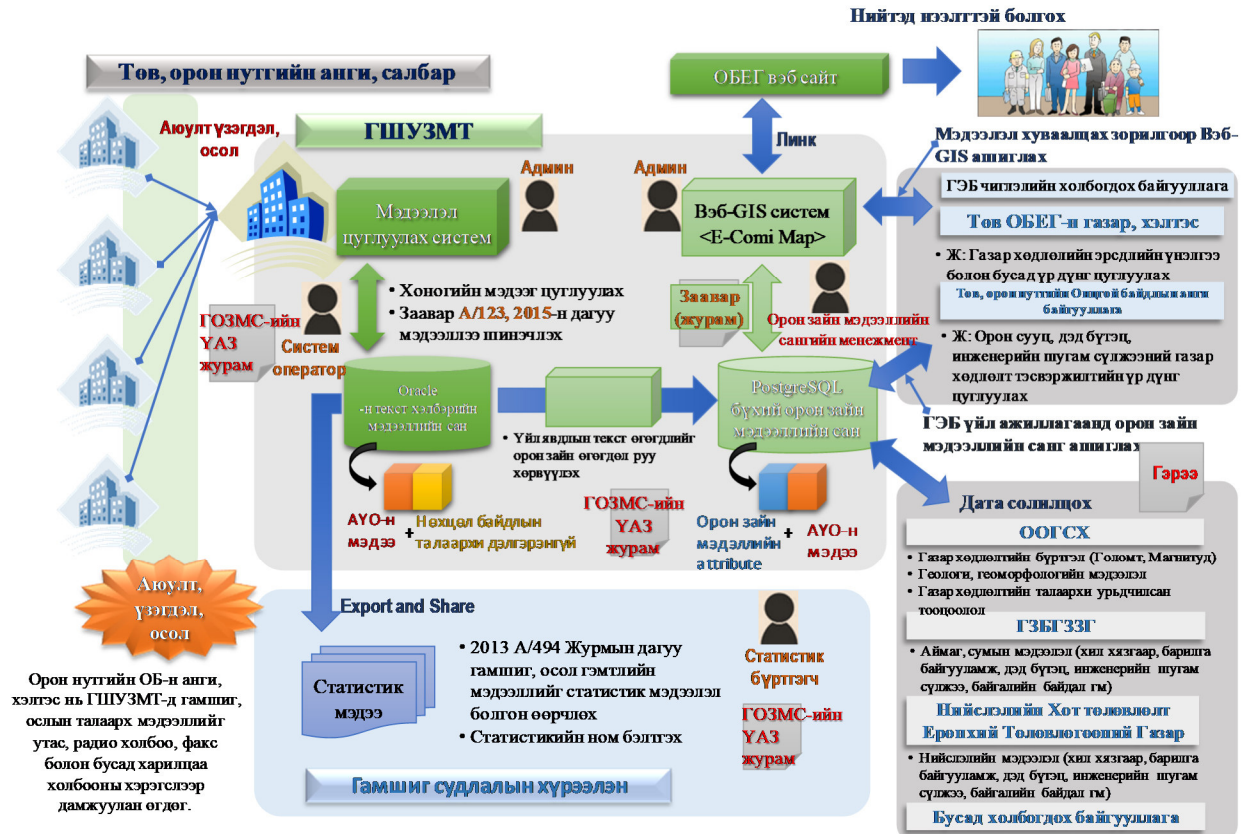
Нийтэд нээлттэй болгох

Төв, орон нутгийн анги, салбар

ОБЕГ вэб сайт

Аюулт үзэгдэл, осол

ГШУЗМТ

Линк

Мэдээлэл хуваалцах зорилгоор Вэб-GIS ашиглах

Админ

Админ

Мэдээлэл цуглуулах систем

Вэб-GIS систем <E-Comi Map>

ГЭБ чиглэлийн холбогдох байгууллага

Төв ОБЕГ-н газар, хэлтэс

Ж: Газар хөдлөлийн эрсдлийн үнэлгээ болон бусад үр дүнг цуглуулах

Төв, орон нутгийн Онцгой байдлын анги байгууллага

Ж: Орон сууц, дэд бүтэц, инженерийн шугам сүлжээний газар хөдлөлт тэсвэржилтийн үр дүнг цуглуулах

ГЭБ үйл ажиллагаанд орон зайн мэдээллийн санг ашиглах

Хоногийн мэдээг цуглуулах

Заавар А/123, 2015-н дагуу мэдээллээ шинэчлэх

ГОЗМС-ийн ҮАЗ журам

Систем оператор

Заавар (журам)

Орон зайн мэдээллийн сангийн менежмент

Oracle -н текст хэлбэрийн мэдээллийн сан

PostgreSQL бүхий орон зайн мэдээллийн сан

Үйлявдлын текст өгөгдлийг орон зайн өгөгдөл руу хөрвүүлэх

Гэрээ

АҮО-н мэдээ

Нөхцөл байдлын талаарх дэлгэрэнгүй

ГОЗМС-ийн ҮАЗ журам

Орон зайн мэдээллийн attribute

АҮО-н мэдээ

Дата солилцох

ООГСХ

Газар хөдлөлтийн бүртгэл (Голомт, Магнитуд)

Геологи, геоморфологийн мэдээлэл

Газар хөдлөлтийн талаарх урьдчилсан тооцоолол

ГЗБГЗЗГ

Аймаг, сумын мэдээлэл (хил хязгаар, барилга байгууламж, дэд бүтэц, инженерийн шугам сүлжээ, байгалийн байдал гм)

Нийслэлийн Хот төлөвлөлт Ерөнхий Төлөвлөгөөний Газар

Нийслэлийн мэдээлэл (хил хязгаар, барилга байгууламж, дэд бүтэц, инженерийн шугам сүлжээ, байгалийн байдал гм)

Бусад холбогдох байгууллага

Аюулт, үзэгдэл, осол

Орон нутгийн ОБ-н анги, хэлтэс нь ГШУЗМТ-д гамшиг, ослын талаарх мэдээллийг утас, радио холбоо, факс болон бусад харилцаа холбооны хэрэгслээр дамжуулан өгдөг.

Export and Share

Статистик мэдээ

2013 А/494 Журмын дагуу гамшиг, осол гэмтлийн мэдээллийг статистик мэдээлэл болгон өөрчлөх

Статистикийн ном бэлтгэх

Статистик бүртгэгч

ГОЗМС-ийн ҮАЗ журам

Гамшиг судлалын хүрээлэн